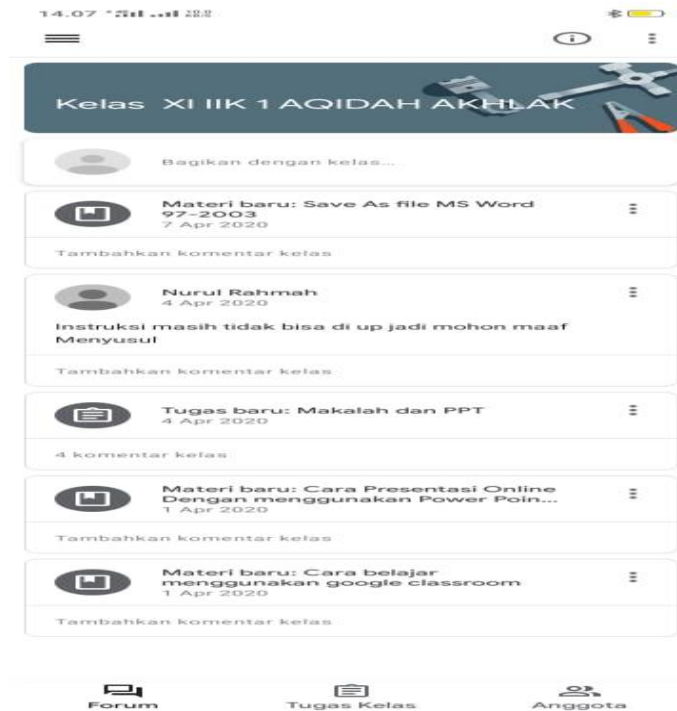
14.07

Kelas XI IIK 1 AQIDAH AKHLAK

Bagikan dengan kelas...

Materi baru: Save As file MS Word 97-2003
7 Apr 2020

Tambahkan komentar kelas

Nurul Rahmah
4 Apr 2020

Instruksi masih tidak bisa di up jadi mohon maaf Menyusul

Tambahkan komentar kelas

Tugas baru: Makalah dan PPT
4 Apr 2020

4 komentar kelas

Materi baru: Cara Presentasi Online Dengan menggunakan Power Poin...
1 Apr 2020

Tambahkan komentar kelas

Materi baru: Cara belajar menggunakan google classroom
1 Apr 2020

Tambahkan komentar kelas

Forum
Tugas Kelas
Anggota